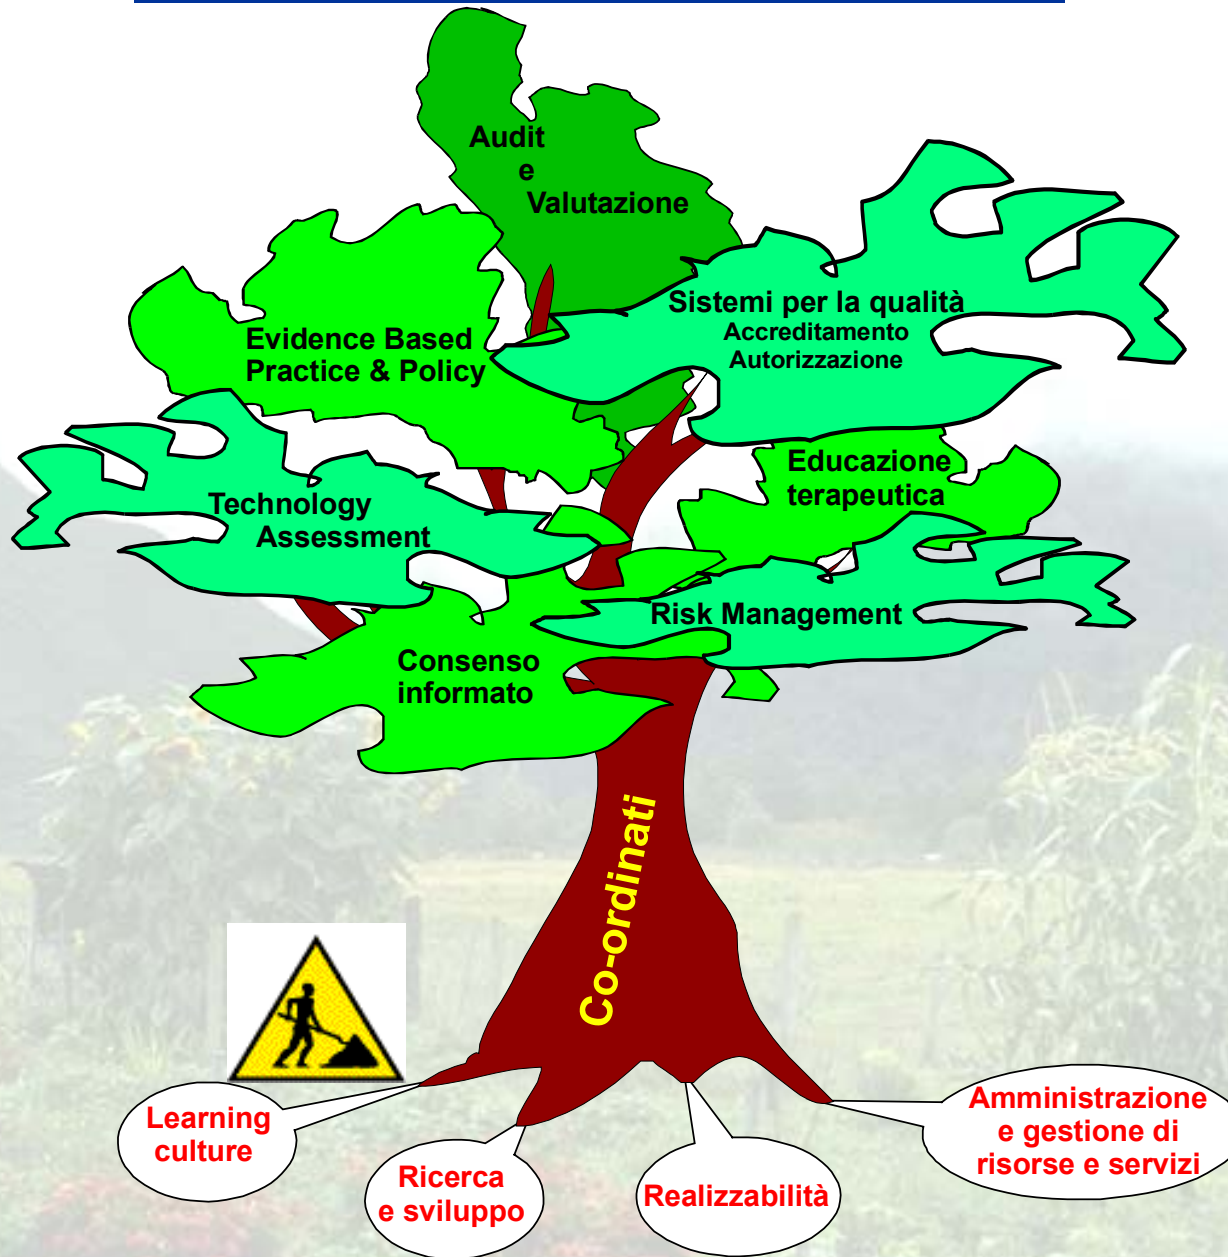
Audit
e
Valutazione

Evidence Based
Practice & Policy

Sistemi per la qualità
Accreditamento
Autorizzazione

Technology
Assessment

Educazione
terapeutica

Risk Management

Consenso
informato

Co-ordinati

Learning
culture

Ricerca
e sviluppo

Realizzabilità

Amministrazione
e gestione di
risorse e servizi